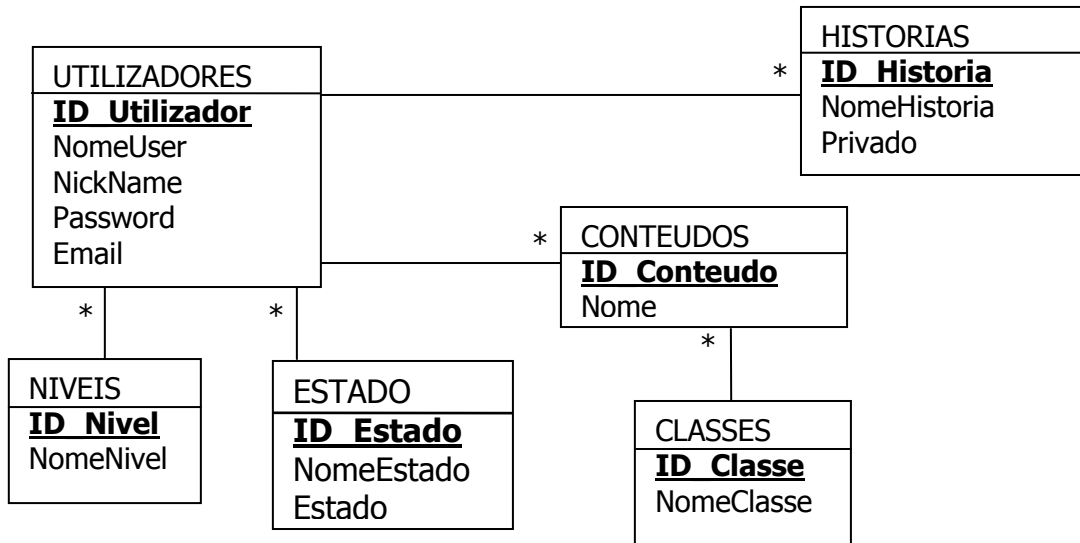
UTILIZADORES
**ID_Utilizador**
NomeUser
NickName
Password
Email

*
HISTORIAS
**ID_Historia**
NomeHistoria
Privado

*
CONTEUDOS
**ID_Conteudo**
Nome

*
*
*

NIVEIS
**ID_Nivel**
NomeNivel

ESTADO
**ID_Estado**
NomeEstado
Estado

CLASSES
**ID_Classe**
NomeClasse